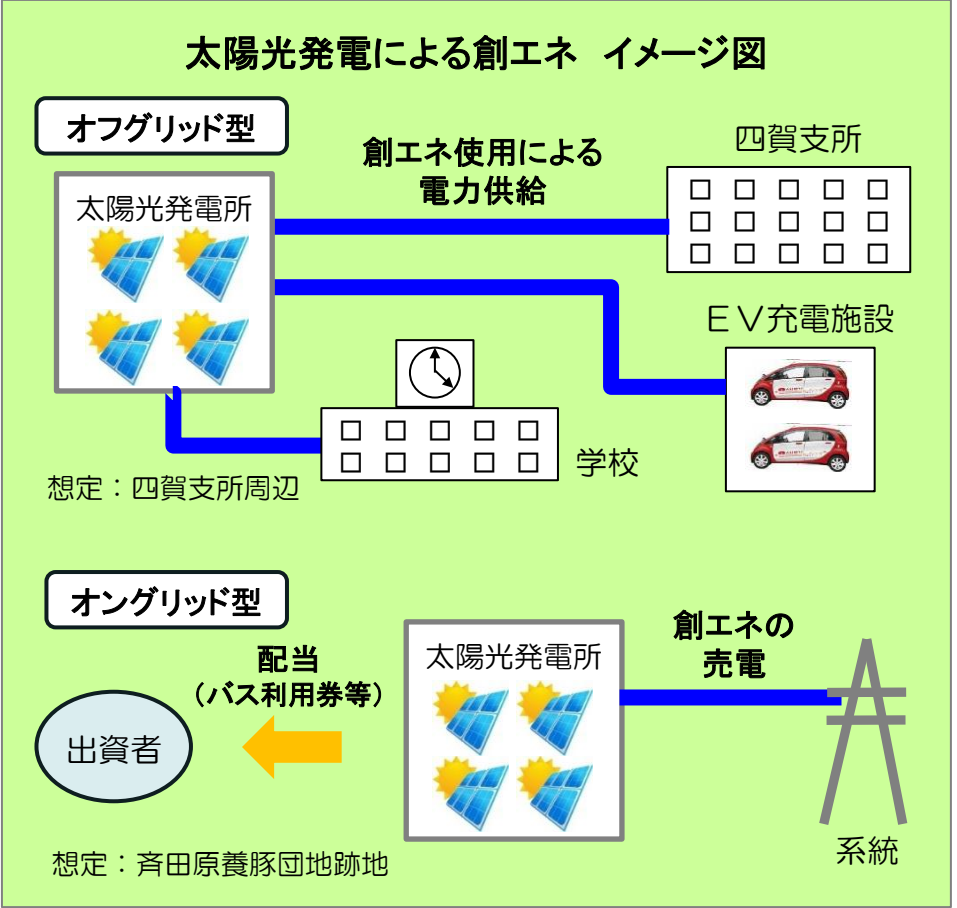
太陽光発電による創エネ　イメージ図

オフグリッド型

太陽光発電所

創エネ使用による
電力供給

四賀支所

ＥＶ充電施設

学校

想定：四賀支所周辺

オングリッド型

配当
（バス利用券等）

出資者

太陽光発電所

創エネの
売電

系統

想定：斉田原養豚団地跡地